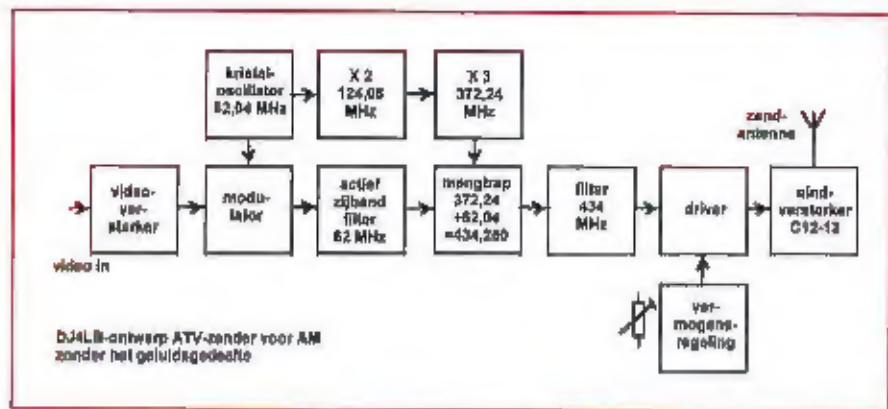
kristal-oscillator 62,04 MHz

X 2 124,08 MHz

X 3 372,24 MHz

zend-antenne

video-versterker

modu-lator

actief zijband filter 62 MHz

mengtrap 372,24 +62,04 =434,280

filter 434 MHz

driver

eind-versterker C12-12

video in

ver-mogens-regeling

DJ4LB-ontwerp ATV-zender voor AM zonder het geluidsgedeelte